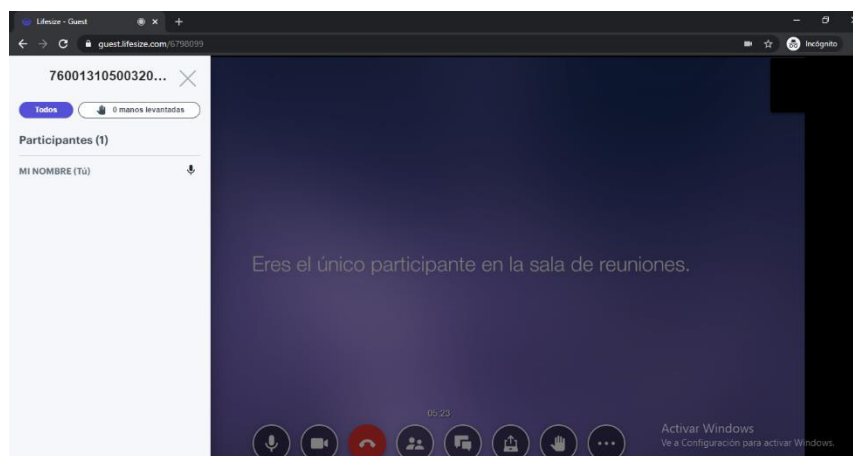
Lifesize - Guest

guest.lifesize.com/6798099

Incógnito

76001310500320...

Todos

0 manos levantadas

Participantes (1)

MI NOMBRE (Tú)

Eres el único participante en la sala de reuniones.

05:23

Activar Windows
Ve a Configuración para activar Windows.